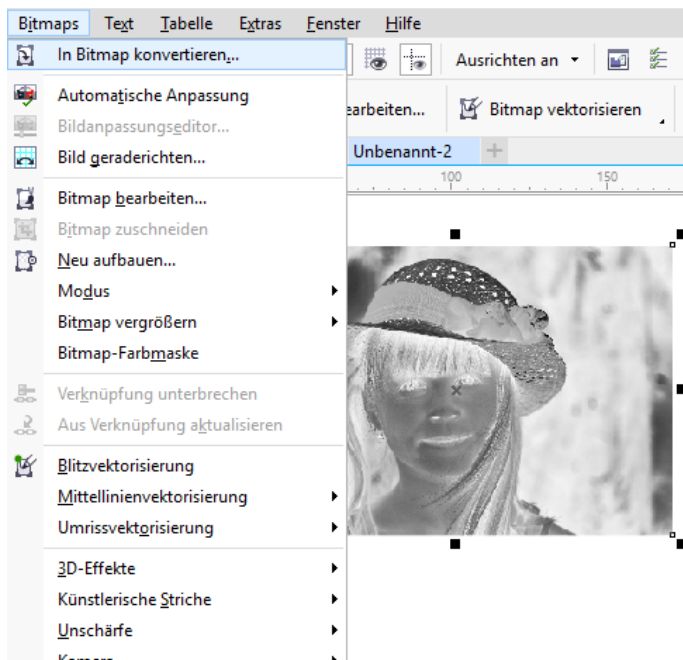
Bitmaps Text Tabelle Extras Fenster Hilfe

In Bitmap konvertieren...

Automatische Anpassung

Bildanpassungseditor...

Bild geraderichten...

Bitmap bearbeiten...

Bitmap zuschneiden

Neu aufbauen...

Modus

Bitmap vergrößern

Bitmap-Farbmaske

Verknüpfung unterbrechen

Aus Verknüpfung aktualisieren

Blitzvektorisierung

Mittellinienvektorisierung

Umrissvektorisierung

3D-Effekte

Künstlerische Striche

Unschärfe

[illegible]

Ausrichten an

earbeiten...

Bitmap vektorisieren

Unbenannt-2

100

150